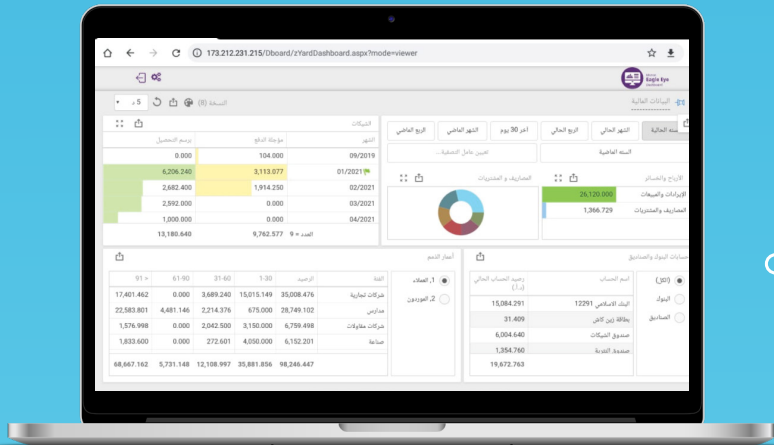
173.212.231.215/Dboard/zYardDashboard.aspx?mode=viewer

Eagle Eye

البيانات المالية

النسخة (8) 5

السنة الحالية | الشهر الحالي | الربع الحالي | آخر 30 يوم | الشهر الماضي | الربع الماضي
السنة الماضية | تغيير عامل التصفية...

الأرباح والخسائر
الإيرادات والمبيعات 26,120.000
المصاريف والمشتريات 1,366.729

المصاريف و المشتريات

الشيكات
| الشهر | موجبة الدفع | برسم التحصيل |
|---|---|---|
| 09/2019 | 104.000 | 0.000 |
| 01/2021 | 3,113.077 | 6,206.240 |
| 02/2021 | 1,914.250 | 2,682.400 |
| 03/2021 | 0.000 | 2,592.000 |
| 04/2021 | 0.000 | 1,000.000 |
| العدد = 9 | 9,762.577 | 13,180.640 |

حسابات البنود والصناديق
(الكل)
البنود
الصناديق

| اسم الحساب | رصيد الحساب الحالي (د.أ) |
|---|---|
| البنك الاسلامي 12291 | 15,084.291 |
| بطاقة زين كاش | 31.409 |
| صندوق الشيكات | 6,004.640 |
| صندوق الغدية | 1,354.760 |
| | 19,672.763 |

أعمار الذمم
1, العملاء
2, الموردون

| الفئة | الرصيد | 1-30 | 31-60 | 61-90 | > 91 |
|---|---|---|---|---|---|
| شركات تجارية | 35,008.076 | 15,015.149 | 3,689.240 | 0.000 | 17,401.462 |
| مدارس | 28,749.102 | 675.000 | 2,214.376 | 4,481.146 | 22,583.801 |
| شركات مقاولات | 6,759.498 | 3,150.000 | 2,042.500 | 0.000 | 1,576.998 |
| صناعة | 6,152.201 | 4,046.000 | 272.601 | 0.000 | 1,833.600 |
| | 98,246.447 | 35,881.856 | 12,108.997 | 5,731.148 | 68,667.162 |